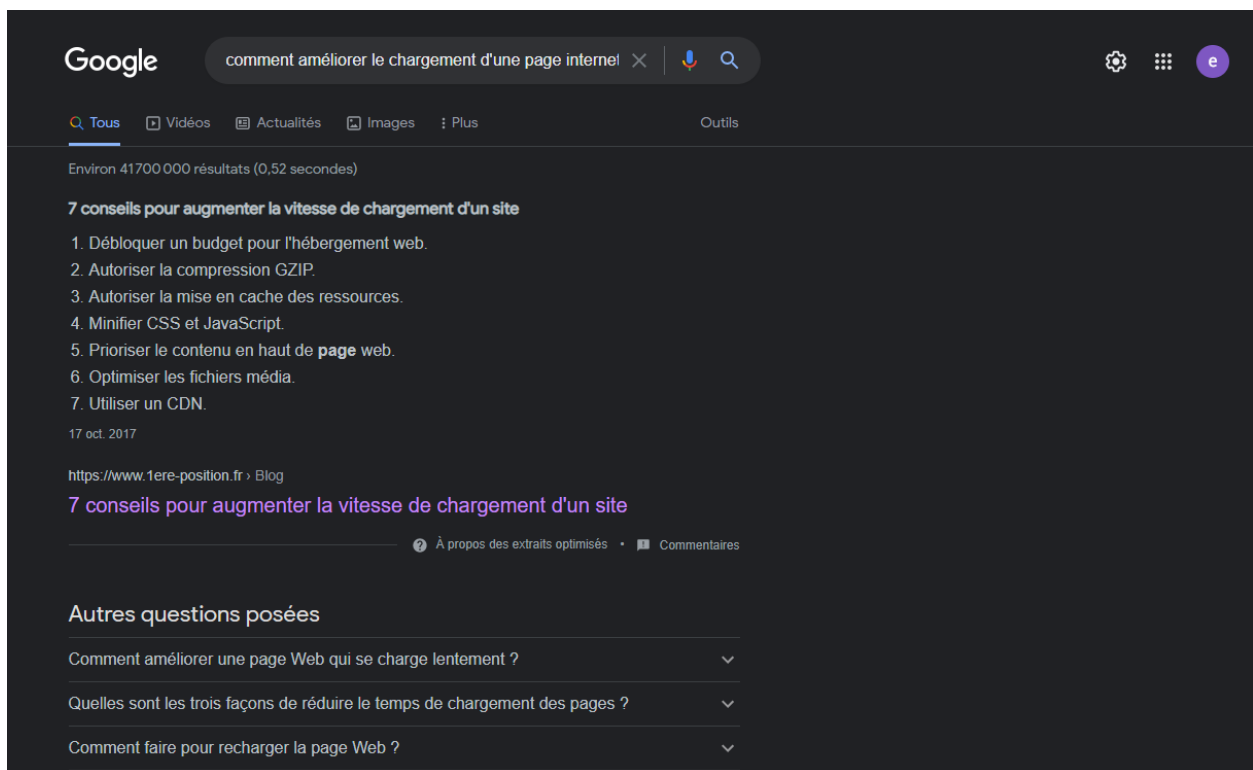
Google

comment améliorer le chargement d'une page internet

e

Tous Vidéos Actualités Images Plus Outils

Environ 41700 000 résultats (0,52 secondes)

7 conseils pour augmenter la vitesse de chargement d'un site

1. Débloquer un budget pour l'hébergement web.
2. Autoriser la compression GZIP.
3. Autoriser la mise en cache des ressources.
4. Minifier CSS et JavaScript.
5. Prioriser le contenu en haut de **page** web.
6. Optimiser les fichiers média.
7. Utiliser un CDN.

17 oct. 2017

https://www.1ere-position.fr › Blog

7 conseils pour augmenter la vitesse de chargement d'un site

À propos des extraits optimisés • Commentaires

Autres questions posées

Comment améliorer une page Web qui se charge lentement ?

Quelles sont les trois façons de réduire le temps de chargement des pages ?

Comment faire pour recharger la page Web ?